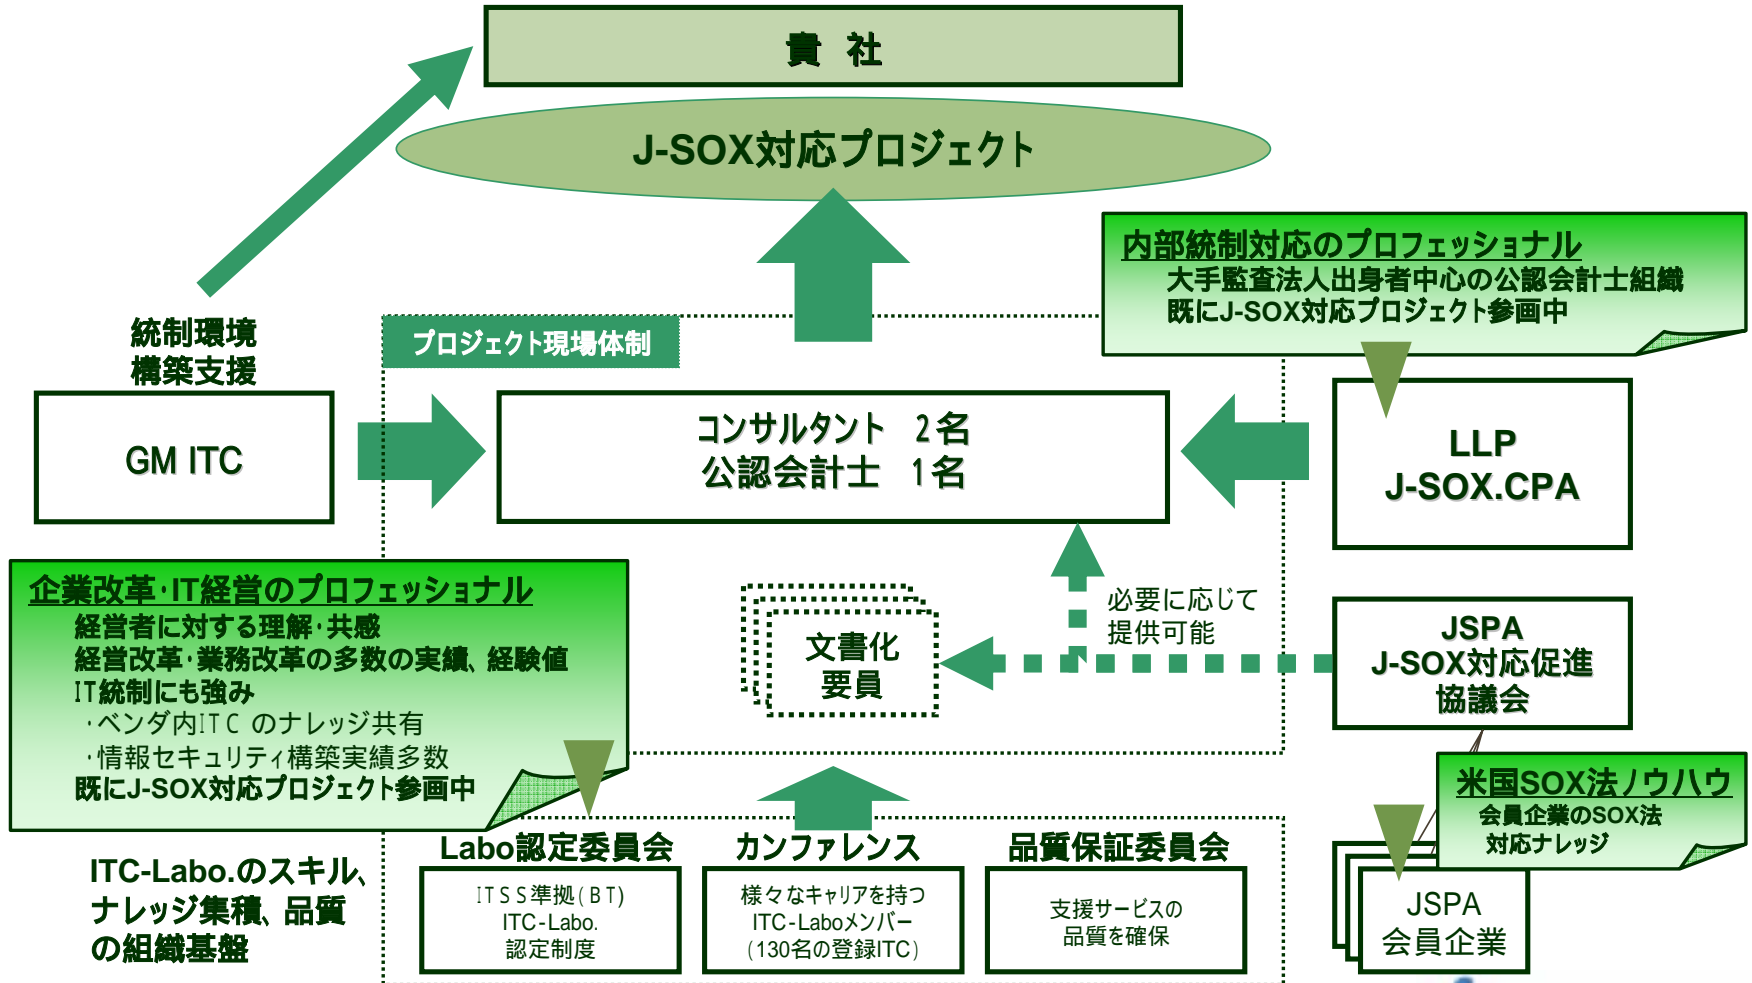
貴 社

J-SOX対応プロジェクト

内部統制対応のプロフェッショナル
大手監査法人出身者中心の公認会計士組織
既にJ-SOX対応プロジェクト参画中

統制環境
構築支援

プロジェクト現場体制

GM ITC

コンサルタント 2名
公認会計士 1名

LLP
J-SOX.CPA

企業改革·IT経営のプロフェッショナル
経営者に対する理解·共感
経営改革·業務改革の多数の実績、経験値
IT統制にも強み
·ベンダ内ITC のナレッジ共有
·情報セキュリティ構築実績多数
既にJ-SOX対応プロジェクト参画中

文書化
要員

必要に応じて
提供可能

JSPA
J-SOX対応促進
協議会

米国SOX法ノウハウ
会員企業のSOX法
対応ナレッジ

Labo認定委員会
ITSS準拠(BT)
ITC-Labo.
認定制度

カンファレンス
様々なキャリアを持つ
ITC-Laboメンバー
(130名の登録ITC)

品質保証委員会
支援サービスの
品質を確保

ITC-Labo.のスキル、
ナレッジ集積、品質
の組織基盤

JSPA
会員企業